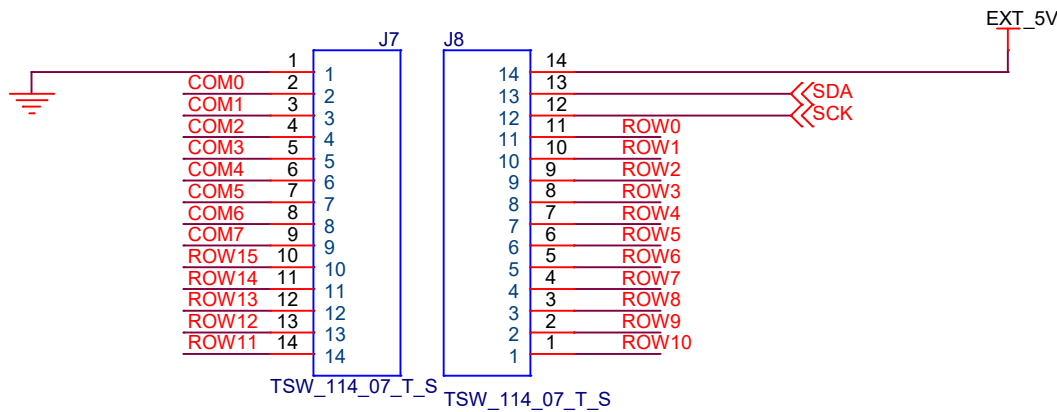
EXT_5V

J7
1 1
COM0 2 2
COM1 3 3
COM2 4 4
COM3 5 5
COM4 6 6
COM5 7 7
COM6 8 8
COM7 9 9
ROW15 10 10
ROW14 11 11
ROW13 12 12
ROW12 13 13
ROW11 14 14
TSW_114_07_T_S

J8
14 14
13 13 SDA
12 12 SCK
11 11 ROW0
10 10 ROW1
9 9 ROW2
8 8 ROW3
7 7 ROW4
6 6 ROW5
5 5 ROW6
4 4 ROW7
3 3 ROW8
2 2 ROW9
1 1 ROW10
TSW_114_07_T_S